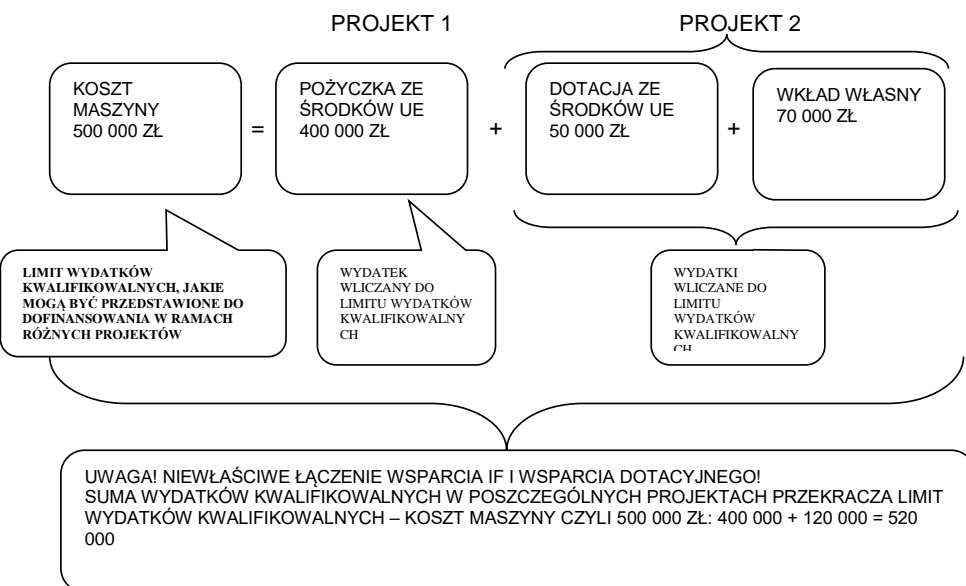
PROJEKT 1

PROJEKT 2

KOSZT MASZYNY 500 000 ZŁ

=

POŻYCZKA ZE ŚRODKÓW UE 400 000 ZŁ

+

DOTACJA ZE ŚRODKÓW UE 50 000 ZŁ

+

WKŁAD WŁASNY 70 000 ZŁ

LIMIT WYDATKÓW KWALIFIKOWALNYCH, JAKIE MOGĄ BYĆ PRZEDSTAWIONE DO DOFINANSOWANIA W RAMACH RÓŻNYCH PROJEKTÓW

WYDATEK WLICZANY DO LIMITU WYDATKÓW KWALIFIKOWALNYCH

WYDATKI WLICZANE DO LIMITU WYDATKÓW KWALIFIKOWALNY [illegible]

UWAGA! NIEWŁAŚCIWE ŁĄCZENIE WSPARCIA IF I WSPARCIA DOTACYJNEGO!
SUMA WYDATKÓW KWALIFIKOWALNYCH W POSZCZEGÓLNYCH PROJEKTACH PRZEKRACZA LIMIT WYDATKÓW KWALIFIKOWALNYCH – KOSZT MASZYNY CZYLI 500 000 ZŁ: 400 000 + 120 000 = 520 000